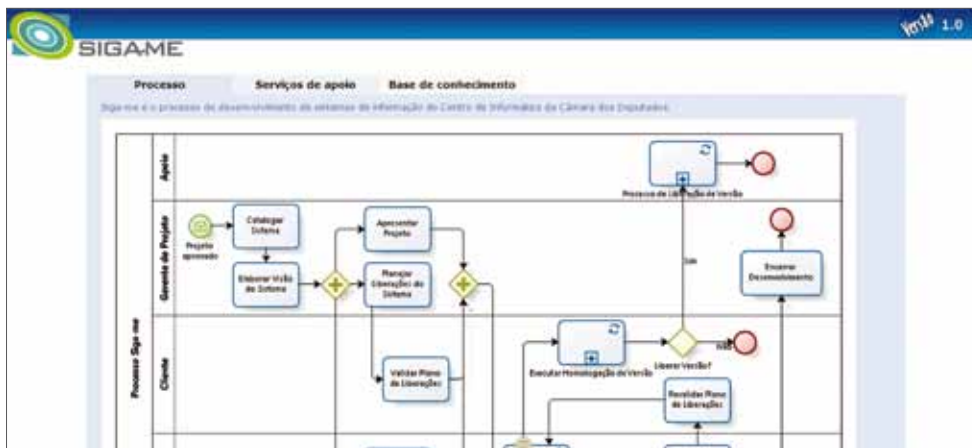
SIGAME

Versão 1.0

Processo

Serviços de apoio

Base de conhecimento

Siga-me é o processo de desenvolvimento de sistemas de informação do Centro de Informática da Câmara dos Deputados

Processo Siga-me

Apoio

Gerente de Projeto

Cliente

Projeto aprovado

Catalogar Sistema

Elaborar Visão do Sistema

Apresentar Projeto

Planejar Liberações do Sistema

Validar Plano de Liberações

Processo de Liberação de Versão

Sim

Encerrar Desenvolvimento

Executar Homologação da Versão

Liberar Versão?

Não

Revalidar Plano de Liberações